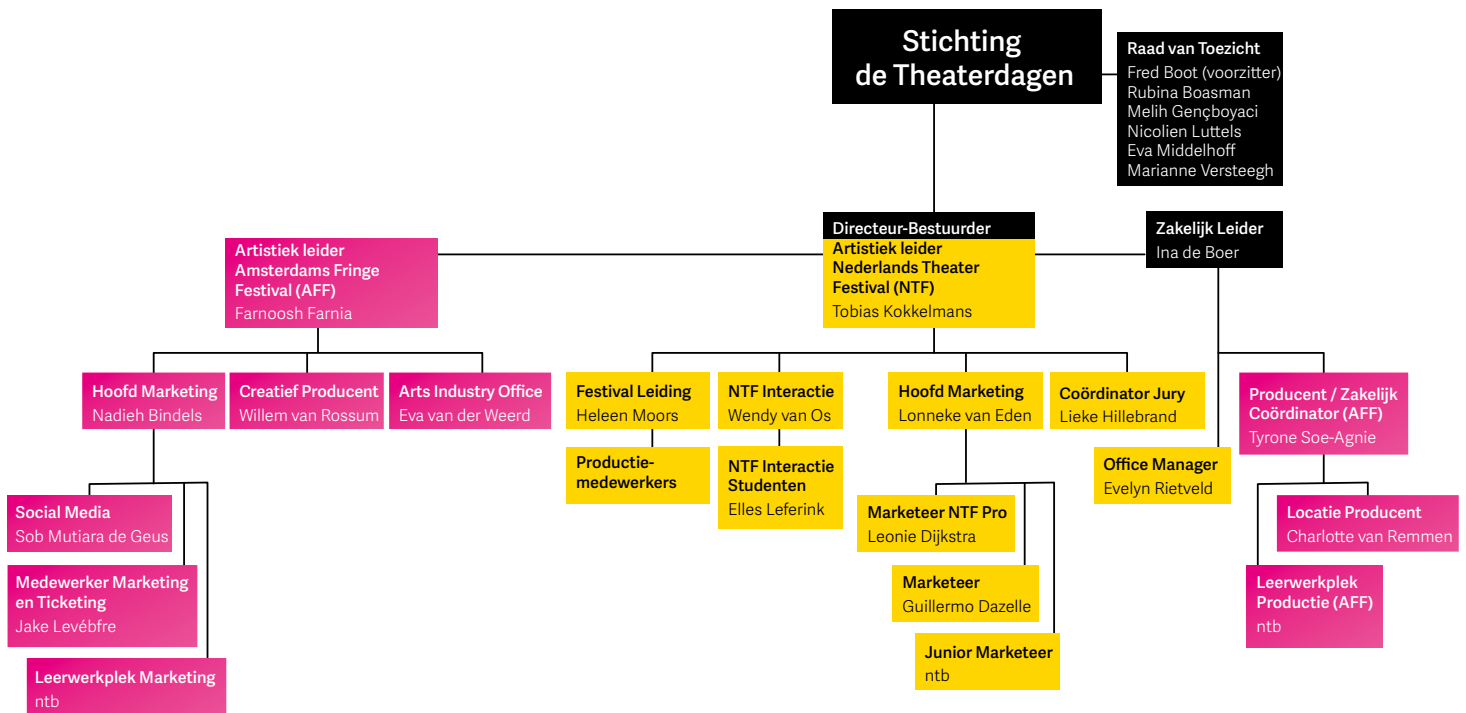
Stichting de Theaterdagen

Raad van Toezicht
Fred Boot (voorzitter)
Rubina Boasman
Melih Gençboyaci
Nicolien Luttels
Eva Middelhoff
Marianne Versteegh

Artistiek leider Amsterdams Fringe Festival (AFF)
Farnoosh Farnia

Directeur-Bestuurder
Artistiek leider Nederlands Theater Festival (NTF)
Tobias Kokkelmans

Zakelijk Leider
Ina de Boer

Hoofd Marketing
Nadieh Bindels

Creatief Producent
Willem van Rossum

Arts Industry Office
Eva van der Weerd

Social Media
Sob Mutiara de Geus

Medewerker Marketing en Ticketing
Jake Levébfre

Leerwerkplek Marketing
ntb

Festival Leiding
Heleen Moors

Productiemedewerkers

NTF Interactie
Wendy van Os

NTF Interactie Studenten
Elles Leferink

Hoofd Marketing
Lonneke van Eden

Marketeer NTF Pro
Leonie Dijkstra

Marketeer
Guillermo Dazelle

Junior Marketeer
ntb

Coördinator Jury
Lieke Hillebrand

Office Manager
Evelyn Rietveld

Producent / Zakelijk Coördinator (AFF)
Tyrone Soe-Agnie

Locatie Producent
Charlotte van Remmen

Leerwerkplek Productie (AFF)
ntb